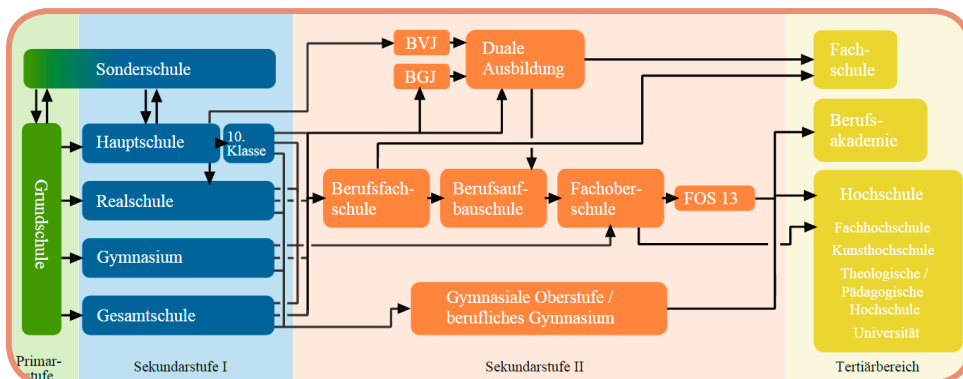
Sonderschule

Grundschule

Hauptschule

10. Klasse

Realschule

Gymnasium

Gesamtschule

BVJ

BGJ

Duale Ausbildung

Berufsfachschule

Berufsaufbauschule

Fachoberschule

FOS 13

Gymnasiale Oberstufe / berufliches Gymnasium

Fachschule

Berufsakademie

Hochschule

Fachhochschule
Kunsthochschule
Theologische / Pädagogische Hochschule
Universität

Primarstufe

Sekundarstufe I

Sekundarstufe II

Tertiärbereich